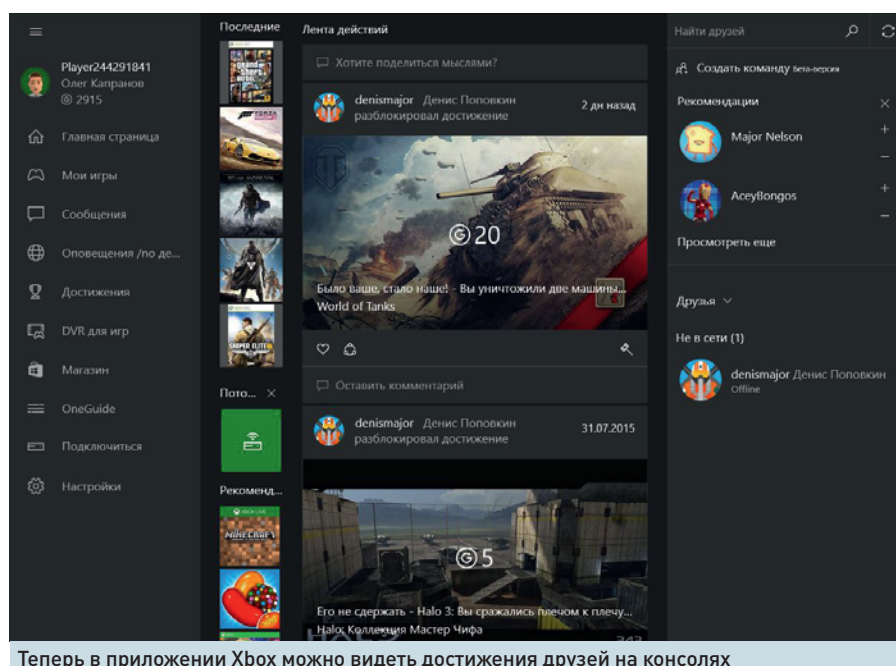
Последние

Лента действий

Найти друзей

Player244291841
Олег Капранов
2915

Главная страница
Мои игры
Сообщения
Оповещения /по де...
Достижения
DVR для игр
Магазин
OneGuide
Подключиться
Настройки

Пото... ×

Рекоменд...

Хотите поделиться мыслями?

denismajor Денис Поповкин
разблокировал достижение
2 дн назад

20

Было ваше, стало наше! - Вы уничтожили две машины...
World of Tanks

Оставить комментарий

denismajor Денис Поповкин
разблокировал достижение
31.07.2015

5

Его не сдержать - Halo 3: Вы сражались плечом к плечу...
Halo: Коллекция Мастер Чифа

Создать команду бета-версия

Рекомендации

Major Nelson

AceyBongos

Просмотреть еще

Друзья

Не в сети (1)

denismajor Денис Поповкин
Offline

Теперь в приложении Xbox можно видеть достижения друзей на консолях